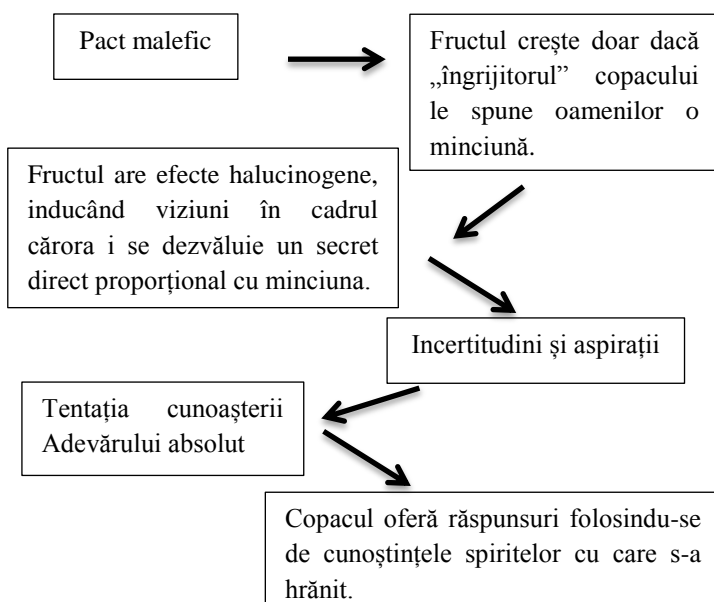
Pact malefic

Fructul crește doar dacă „îngrijitorul" copacului le spune oamenilor o minciună.

Fructul are efecte halucinogene, inducând viziuni în cadrul cărora i se dezvăluie un secret direct proporțional cu minciuna.

Incertitudini și aspirații

Tentația cunoașterii Adevărului absolut

Copacul oferă răspunsuri folosindu-se de cunoștințele spiritelor cu care s-a hrănit.